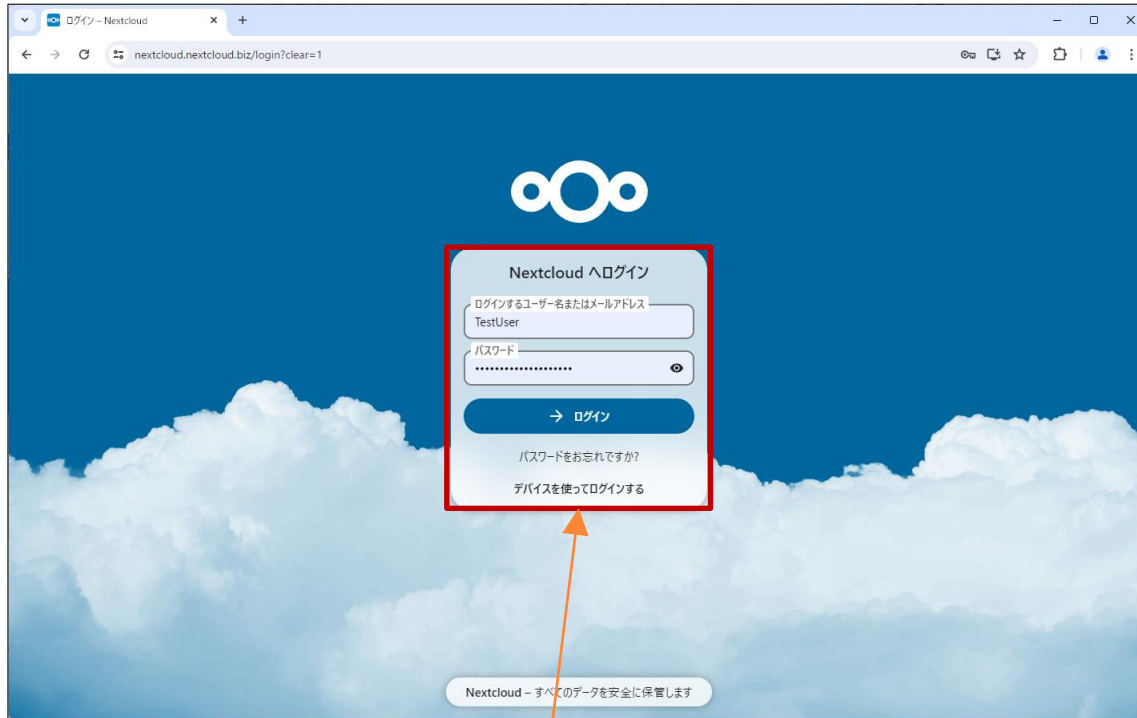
ログイン – Nextcloud

nextcloud.nextcloud.biz/login?clear=1

Nextcloud へログイン

ログインするユーザー名またはメールアドレス

TestUser

パスワード

••••••••••••••••••••

ログイン

パスワードをお忘れですか?

デバイスを使ってログインする

Nextcloud – すべてのデータを安全に保管します